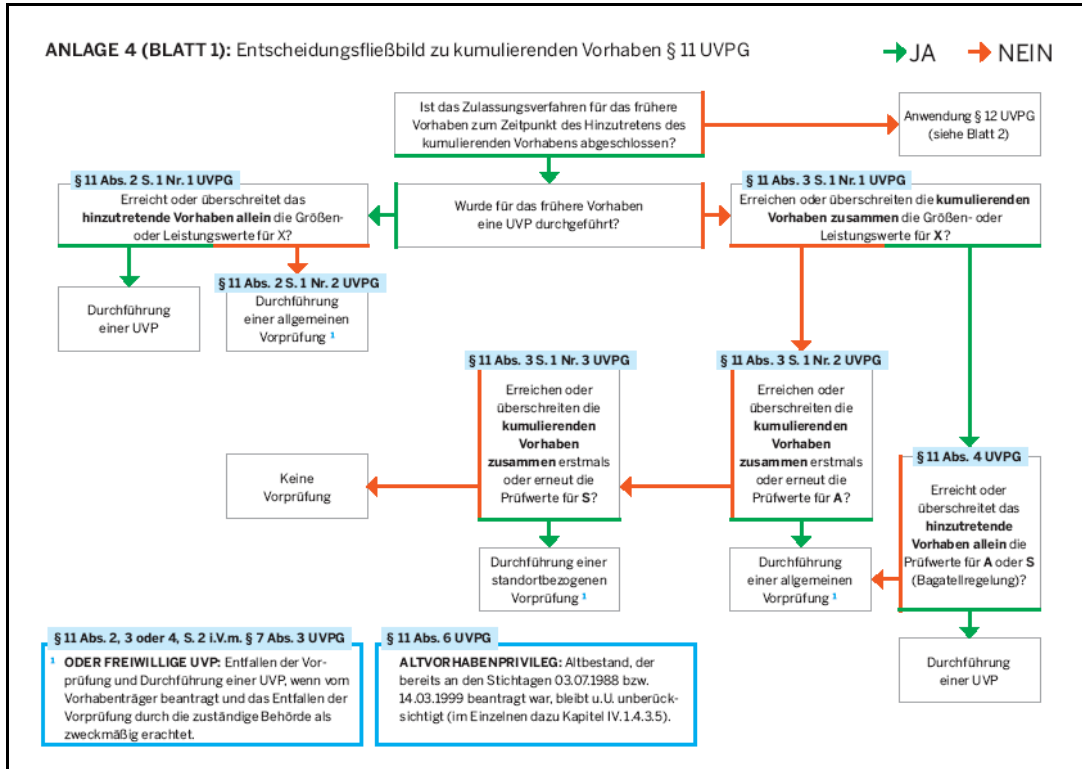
ANLAGE 4 (BLATT 1): Entscheidungsfließbild zu kumulierenden Vorhaben § 11 UVPG

JA NEIN

Ist das Zulassungsverfahren für das frühere Vorhaben zum Zeitpunkt des Hinzutretens des kumulierenden Vorhabens abgeschlossen?

Anwendung § 12 UVPG (siehe Blatt 2)

§ 11 Abs. 2 S. 1 Nr. 1 UVPG
Erreicht oder überschreitet das **hinzutretende Vorhaben allein** die Größen- oder Leistungswerte für X?

Wurde für das frühere Vorhaben eine UVP durchgeführt?

§ 11 Abs. 3 S. 1 Nr. 1 UVPG
Erreichen oder überschreiten die **kumulierenden Vorhaben zusammen** die Größen- oder Leistungswerte für **X**?

Durchführung einer UVP

§ 11 Abs. 2 S. 1 Nr. 2 UVPG
Durchführung einer allgemeinen Vorprüfung ¹

§ 11 Abs. 3 S. 1 Nr. 3 UVPG
Erreichen oder überschreiten die **kumulierenden Vorhaben zusammen** erstmals oder erneut die Prüfwerte für **S**?

§ 11 Abs. 3 S. 1 Nr. 2 UVPG
Erreichen oder überschreiten die **kumulierenden Vorhaben zusammen** erstmals oder erneut die Prüfwerte für **A**?

Keine Vorprüfung

§ 11 Abs. 4 UVPG
Erreicht oder überschreitet das **hinzutretende Vorhaben allein** die Prüfwerte für **A** oder **S** (Bagatellregelung)?

Durchführung einer standortbezogenen Vorprüfung ¹

Durchführung einer allgemeinen Vorprüfung ¹

Durchführung einer UVP

§ 11 Abs. 2, 3 oder 4, S. 2 i.V.m. § 7 Abs. 3 UVPG
¹ **ODER FREIWILLIGE UVP:** Entfallen der Vorprüfung und Durchführung einer UVP, wenn vom Vorhabenträger beantragt und das Entfallen der Vorprüfung durch die zuständige Behörde als zweckmäßig erachtet.

§ 11 Abs. 6 UVPG
**ALTVORHABENPRIVILEG:** Altbestand, der bereits an den Stichtagen 03.07.1988 bzw. 14.03.1999 beantragt war, bleibt u.U. unberücksichtigt (im Einzelnen dazu Kapitel IV.1.4.3.5).